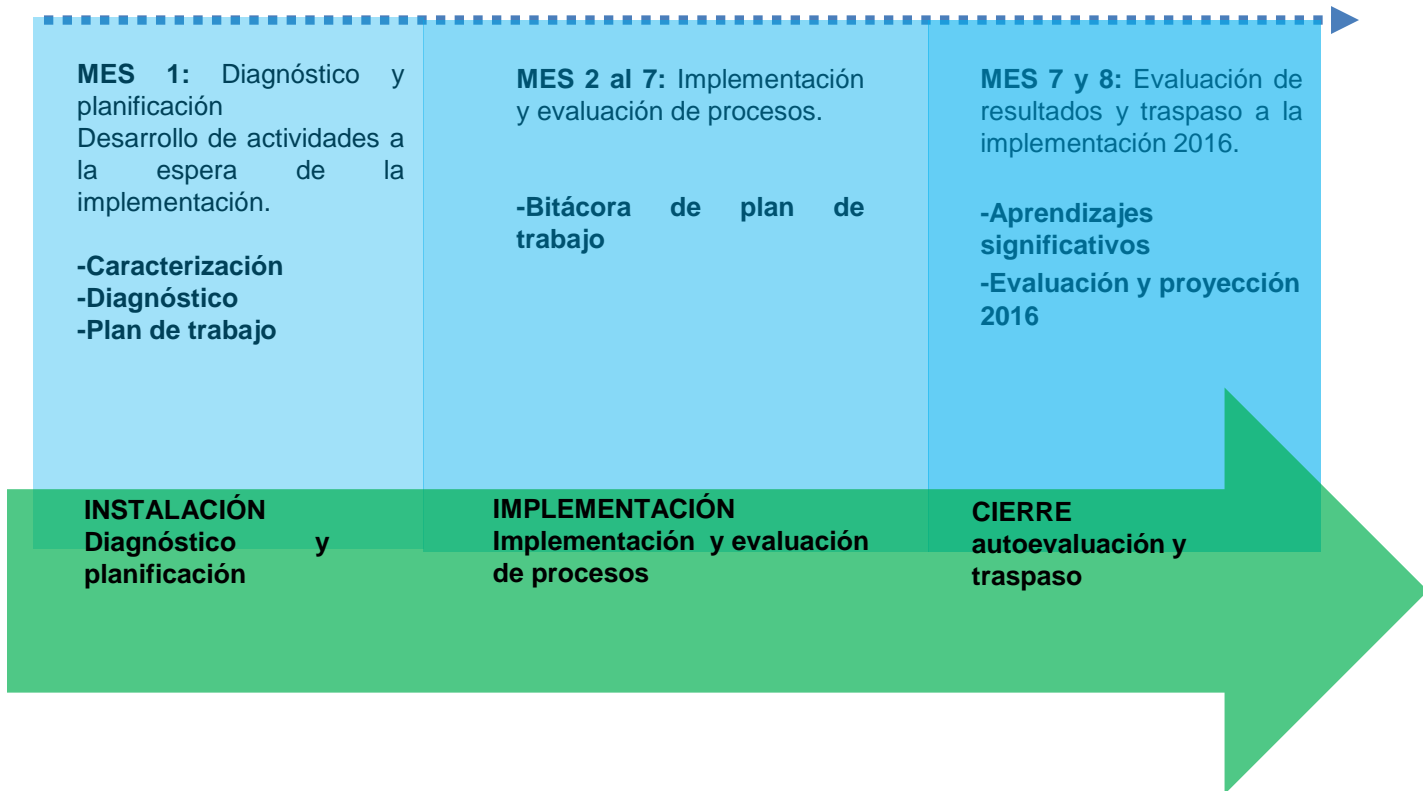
**MES 1:** Diagnóstico y planificación
Desarrollo de actividades a la espera de la implementación.

-Caracterización
-Diagnóstico
-Plan de trabajo

**MES 2 al 7:** Implementación y evaluación de procesos.

-Bitácora de plan de trabajo

**MES 7 y 8:** Evaluación de resultados y traspaso a la implementación 2016.

-Aprendizajes significativos
-Evaluación y proyección 2016

INSTALACIÓN
Diagnóstico y planificación

IMPLEMENTACIÓN
Implementación y evaluación de procesos

CIERRE
autoevaluación y traspaso